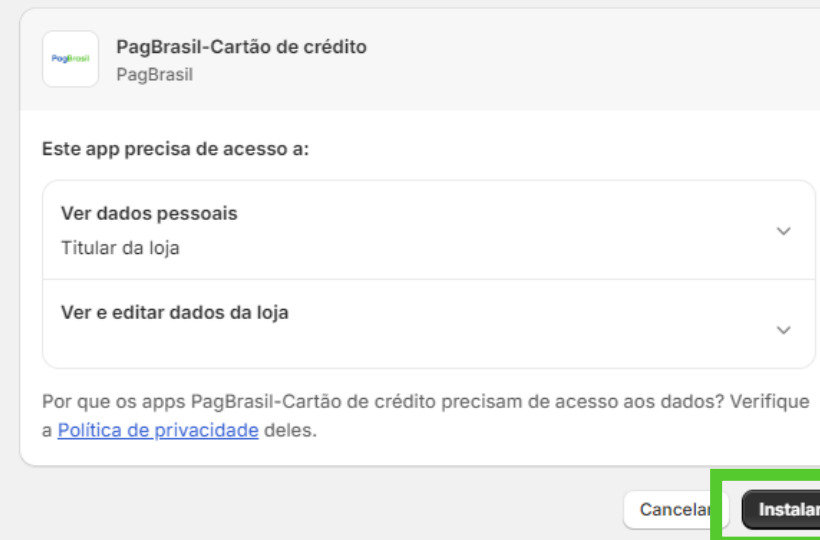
PagBrasil

PagBrasil-Cartão de crédito
PagBrasil

Este app precisa de acesso a:

Ver dados pessoais
Titular da loja

Ver e editar dados da loja

Por que os apps PagBrasil-Cartão de crédito precisam de acesso aos dados? Verifique a Política de privacidade deles.

Cancelar
Instalar